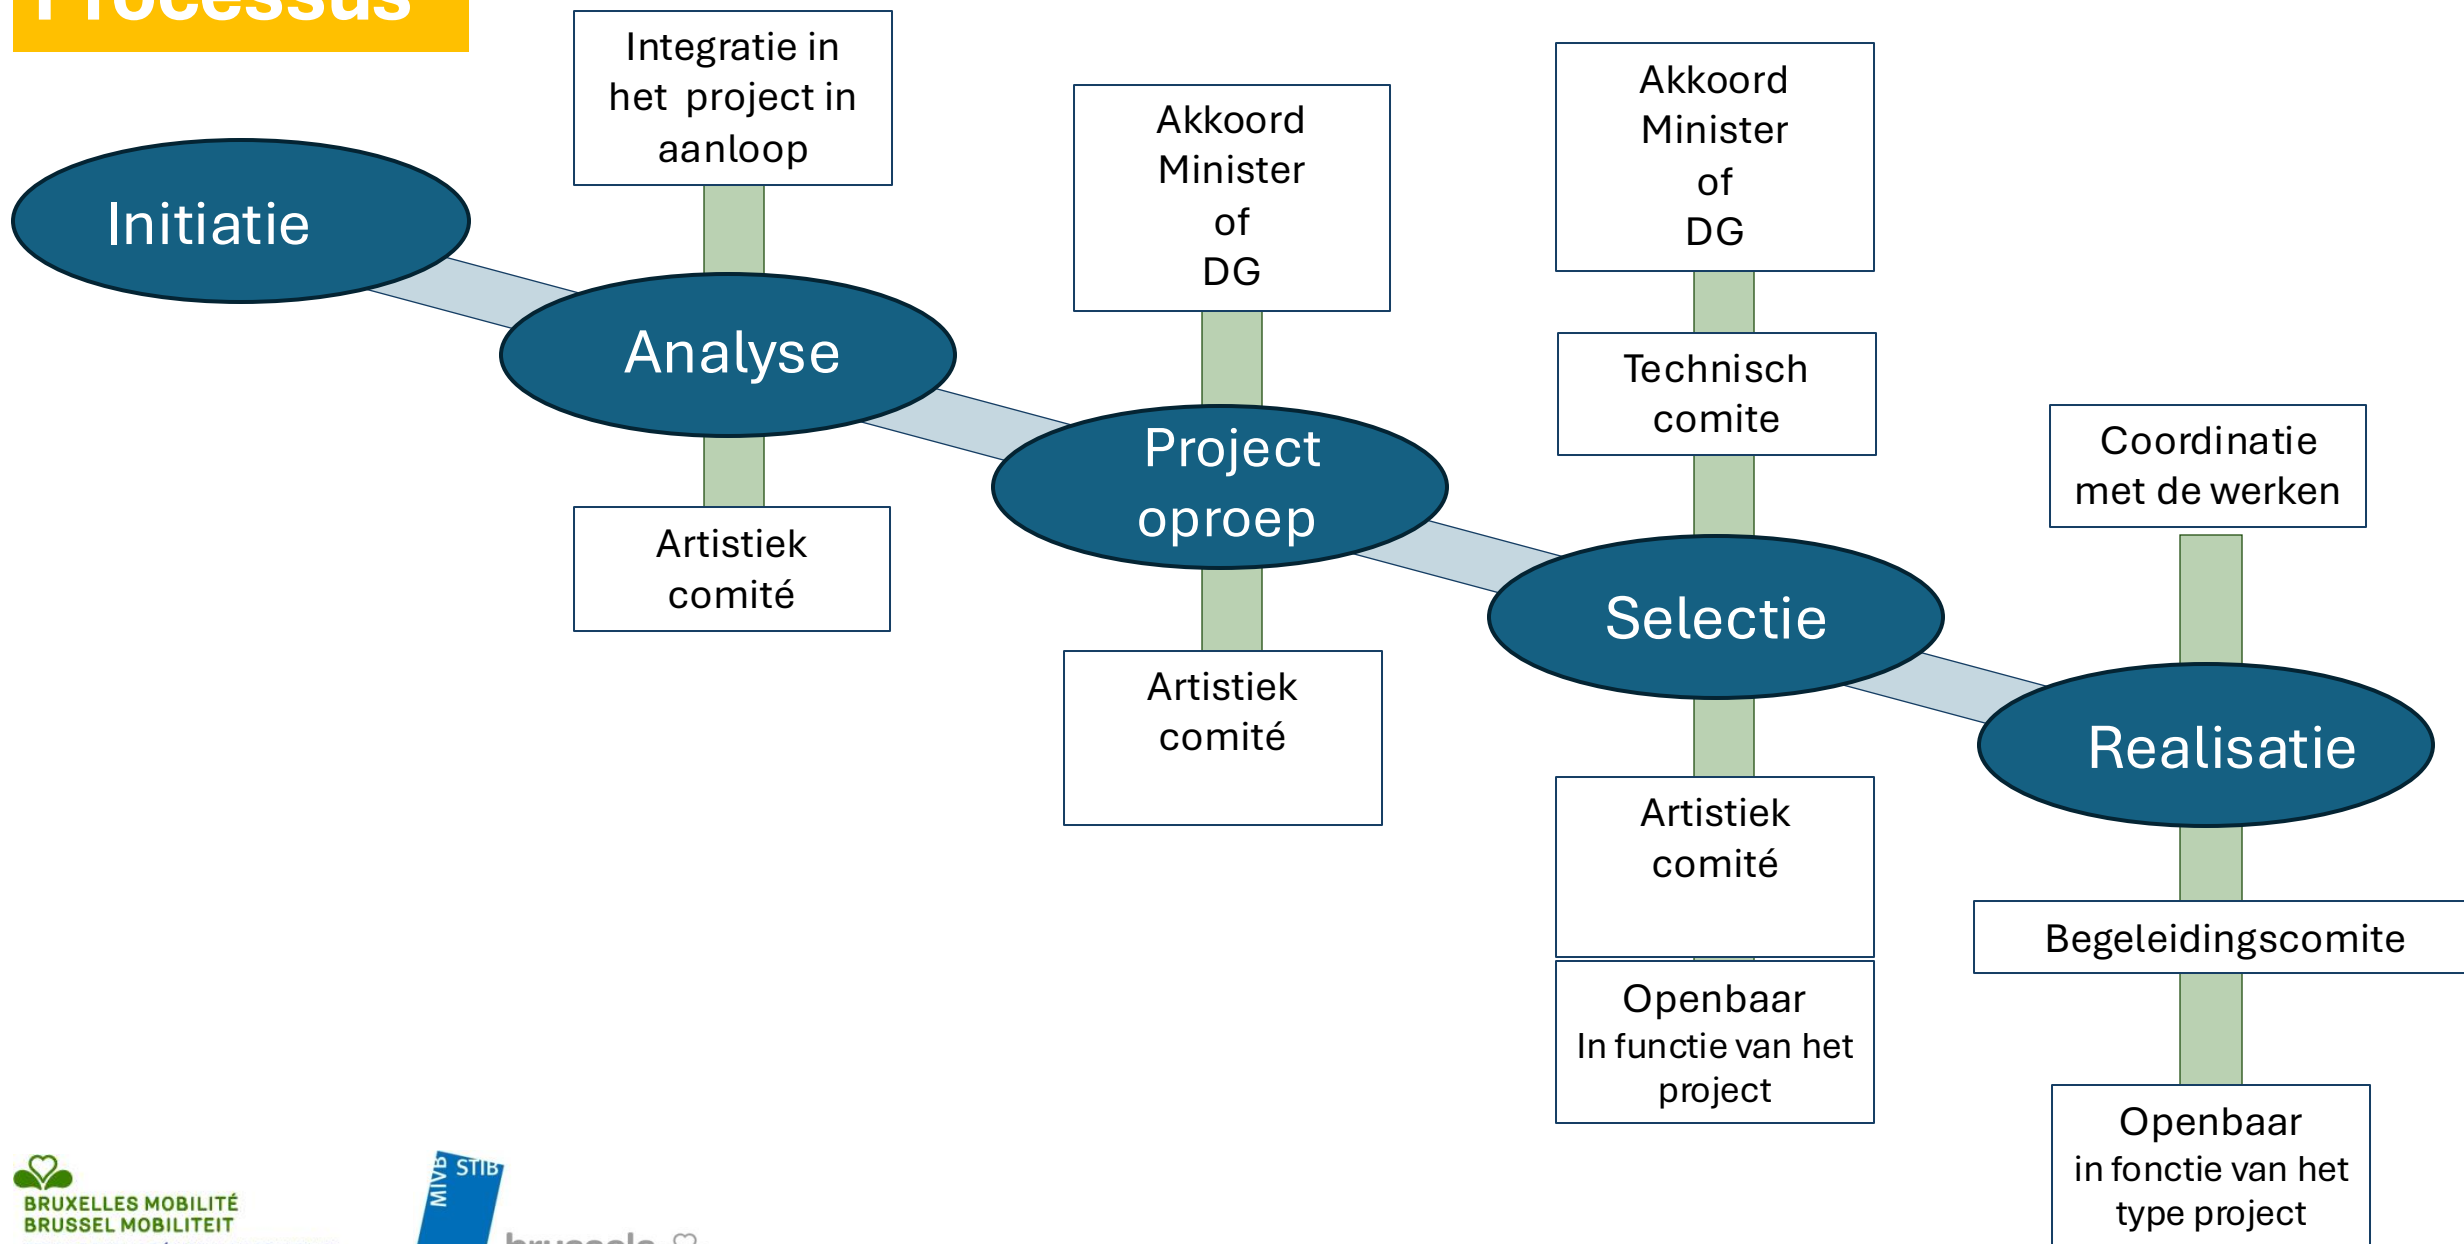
Processus

Initiatie

Integratie in het project in aanloop

Analyse

Artistiek comité

Akkoord Minister of DG

Project oproep

Artistiek comité

Akkoord Minister of DG

Technisch comite

Selectie

Artistiek comité

Openbaar
In functie van het project

Coordinatie met de werken

Realisatie

Begeleidingscomite

Openbaar
in fonctie van het type project

BRUXELLES MOBILITÉ
BRUSSEL MOBILITEIT

MIVB STIB

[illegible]